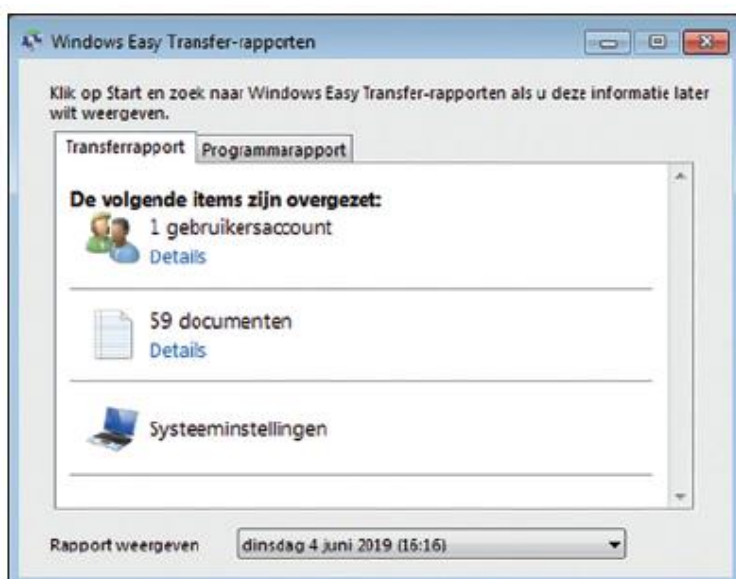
Windows Easy Transfer-rapporten

Klik op Start en zoek naar Windows Easy Transfer-rapporten als u deze informatie later wilt weergeven.

Transferrapport | Programmarapport

De volgende items zijn overgezet:

1 gebruikersaccount
Details

59 documenten
Details

Systeeminstellingen

Rapport weergeven | dinsdag 4 juni 2019 (16:16)